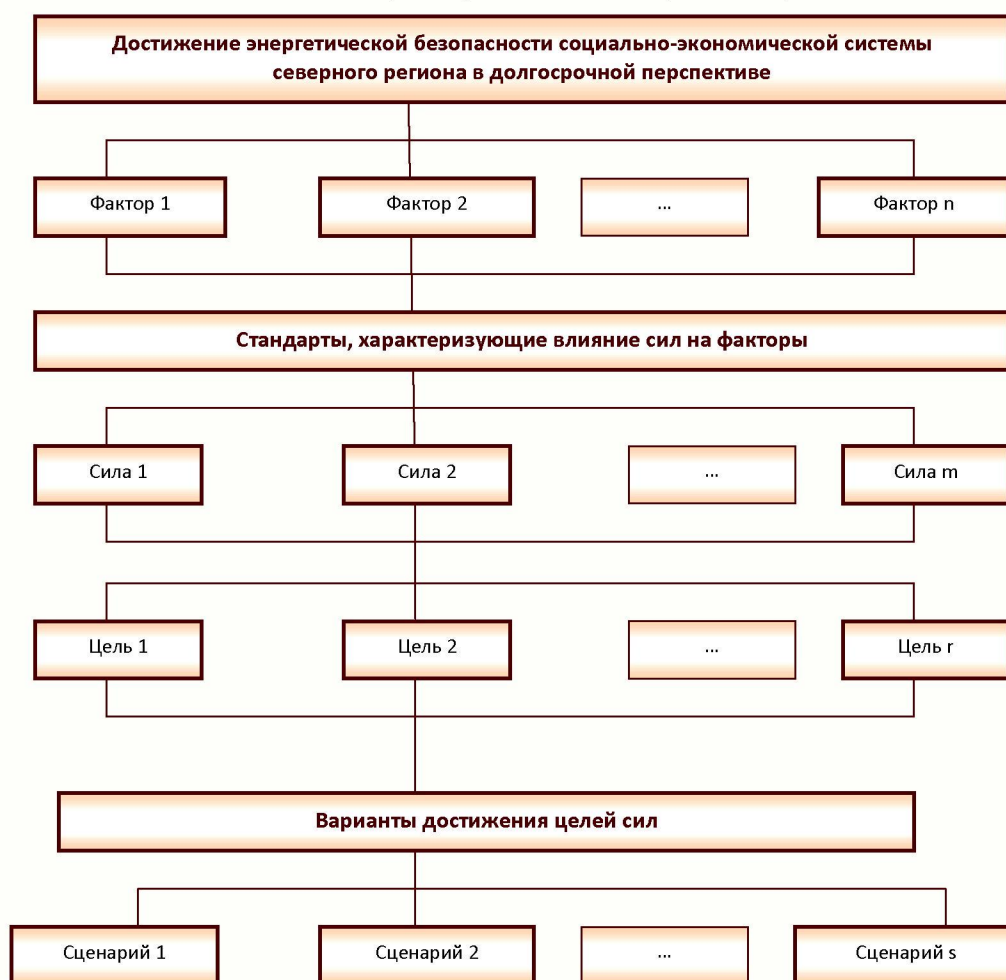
Достижение энергетической безопасности социально-экономической системы северного региона в долгосрочной перспективе

Фактор 1

Фактор 2

...

Фактор n

Стандарты, характеризующие влияние сил на факторы

Сила 1

Сила 2

...

Сила m

Цель 1

Цель 2

...

Цель r

Варианты достижения целей сил

Сценарий 1

Сценарий 2

...

Сценарий s